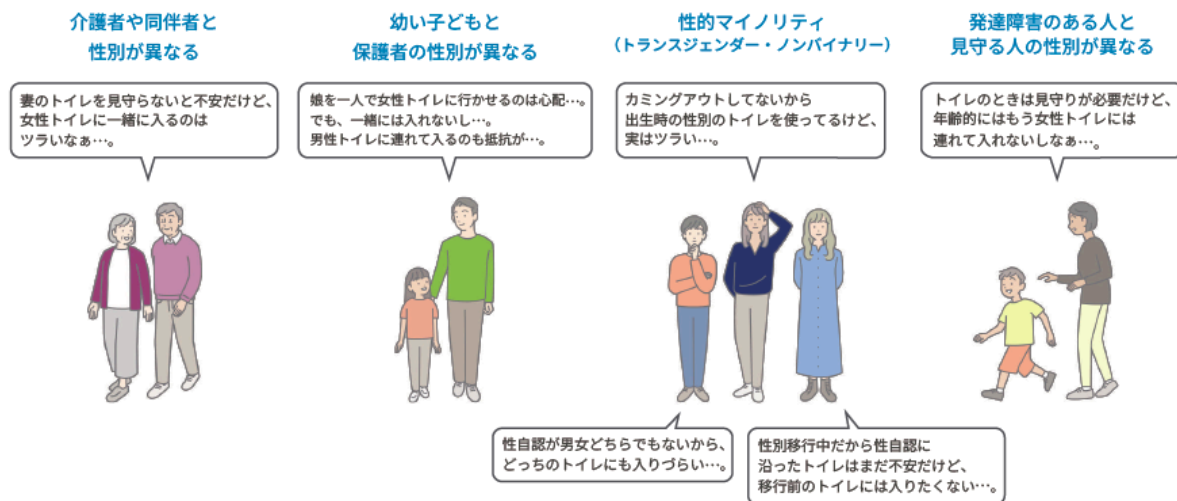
介護者や同伴者と
性別が異なる

妻のトイレを見守らないと不安だけど、女性トイレに一緒に入るのはツラいなぁ…。

幼い子どもと
保護者の性別が異なる

娘を一人で女性トイレに行かせるのは心配…。でも、一緒には入れないし…。男性トイレに連れて入るのも抵抗が…。

性的マイノリティ
（トランスジェンダー・ノンバイナリー）

カミングアウトしてないから出生時の性別のトイレを使ってるけど、実はツラい…。

性自認が男女どちらでもないから、どっちのトイレにも入りづらい…。

性別移行中だから性自認に沿ったトイレはまだ不安だけど、移行前のトイレには入りたくない…。

発達障害のある人と
見守る人の性別が異なる

トイレのときは見守りが必要だけど、年齢的にはもう女性トイレには連れて入れないしなぁ…。